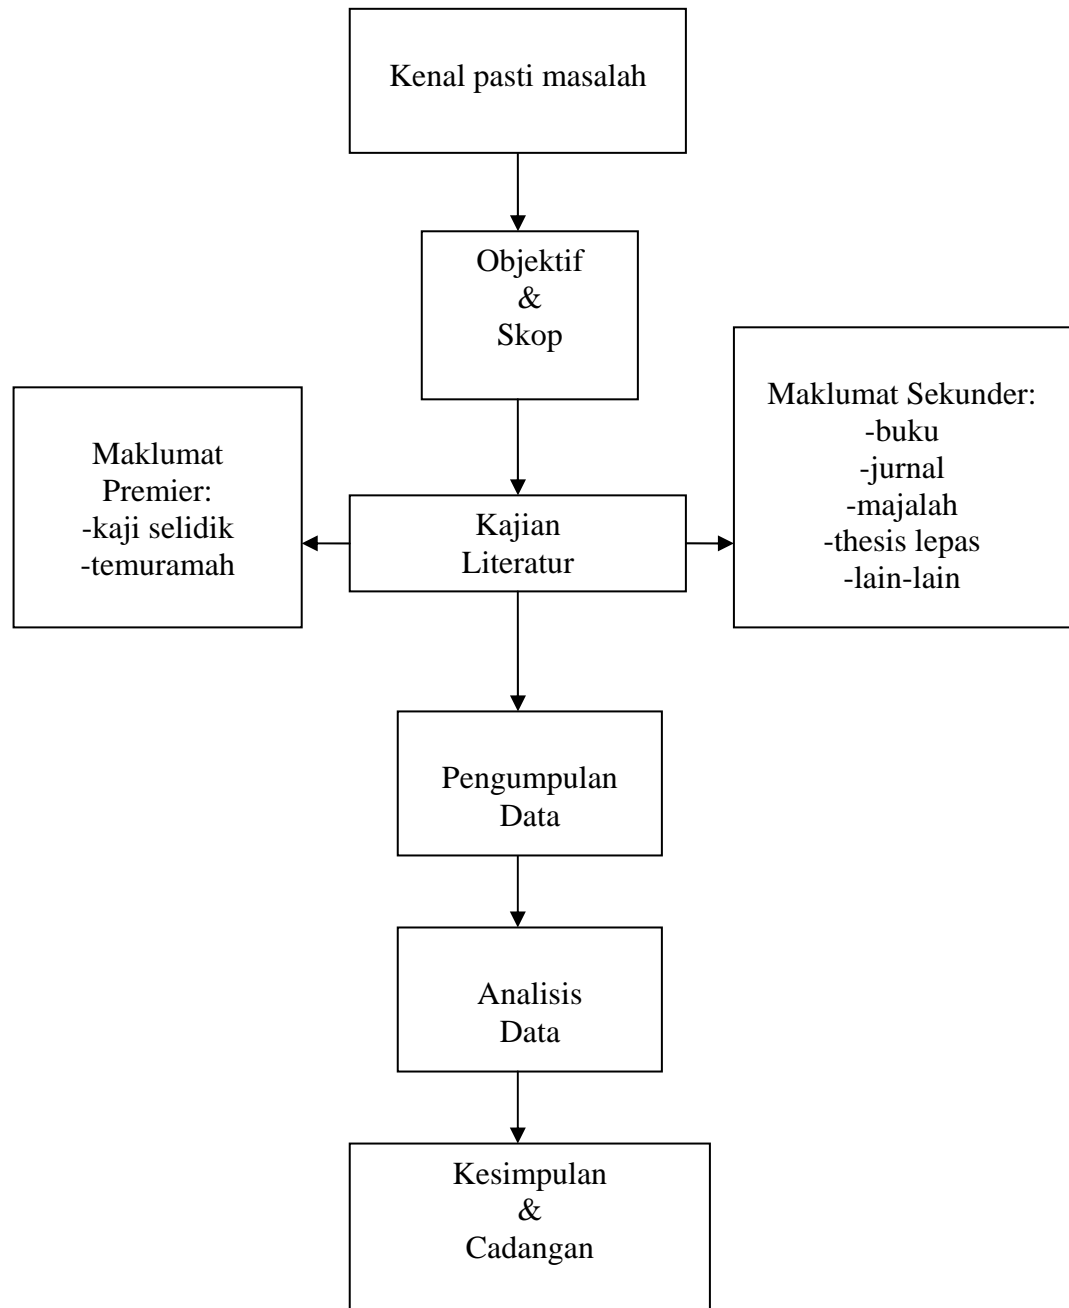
Kenal pasti masalah

Objektif
&
Skop

Maklumat
Premier:
-kaji selidik
-temuramah

Kajian
Literatur

Maklumat Sekunder:
-buku
-jurnal
-majalah
-thesis lepas
-lain-lain

Pengumpulan
Data

Analisis
Data

Kesimpulan
&
Cadangan